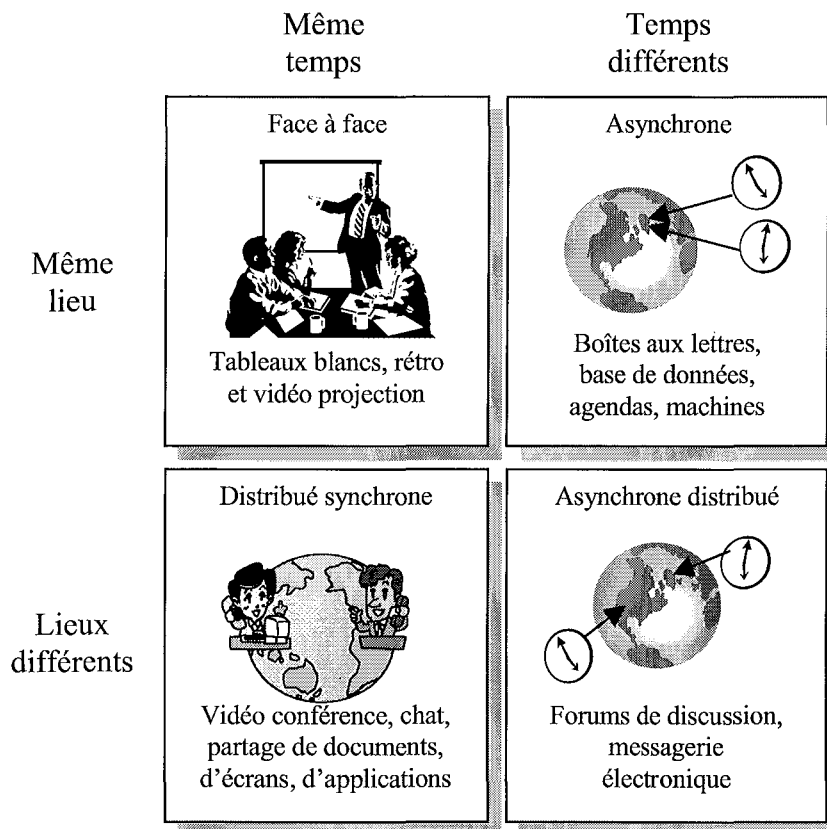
| | Même temps | Temps différents |
|---|---|---|
| Même lieu | Face à face<br>Tableaux blancs, rétro et vidéo projection | Asynchrone<br>Boîtes aux lettres, base de données, agendas, machines |
| Lieux différents | Distribué synchrone<br>Vidéo conférence, chat, partage de documents, d'écrans, d'applications | Asynchrone distribué<br>Forums de discussion, messagerie électronique |